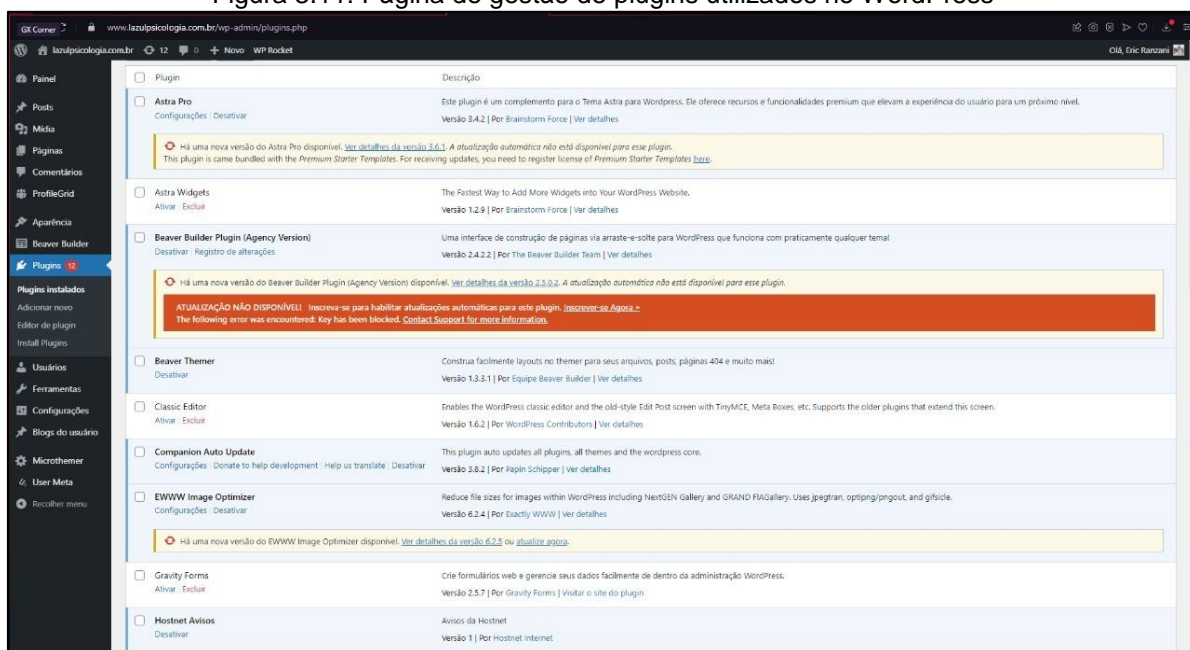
Figura 3.11: Página de gestão de plugins utilizados no WordPress

GX Corner www.lazulpsicologia.com.br/wp-admin/plugins.php

lazulpsicologia.com.br 12 0 + Novo WP Rocket Olá, Eric Ranzani

Painel
Posts
Mídia
Páginas
Comentários
ProfileGrid
Aparência
Beaver Builder
Plugins 12
Plugins instalados
Adicionar novo
Editor de plugin
Install Plugins
Usuários
Ferramentas
Configurações
Blogs do usuário
Microthemer
User Meta
Recolher menu

| Plugin | Descrição |
|---|---|
| Astra Pro<br>Configurações \| Desativar | Este plugin é um complemento para o Tema Astra para Wordpress. Ele oferece recursos e funcionalidades premium que elevam a experiência do usuário para um próximo nível.<br>Versão 3.4.2 \| Por Brainstorm Force \| Ver detalhes |

Há uma nova versão do Astra Pro disponível. Ver detalhes da versão 3.6.1. A atualização automática não está disponível para esse plugin.
This plugin is came bundled with the Premium Starter Templates. For receiving updates, you need to register license of Premium Starter Templates here.

| Plugin | Descrição |
|---|---|
| Astra Widgets<br>Ativar \| Excluir | The Fastest Way to Add More Widgets into Your WordPress Website.<br>Versão 1.2.9 \| Por Brainstorm Force \| Ver detalhes |
| Beaver Builder Plugin (Agency Version)<br>Desativar \| Registro de alterações | Uma interface de construção de páginas via arraste-e-solte para WordPress que funciona com praticamente qualquer tema!<br>Versão 2.4.2.2 \| Por The Beaver Builder Team \| Ver detalhes |

Há uma nova versão do Beaver Builder Plugin (Agency Version) disponível. Ver detalhes da versão 2.5.0.2. A atualização automática não está disponível para esse plugin.
ATUALIZAÇÃO NÃO DISPONÍVEL! Inscreva-se para habilitar atualizações automáticas para este plugin. Inscrever-se Agora »
The following error was encountered: Key has been blocked. Contact Support for more information.

| Plugin | Descrição |
|---|---|
| Beaver Themer<br>Desativar | Construa facilmente layouts no themer para seus arquivos, posts, páginas 404 e muito mais!<br>Versão 1.3.3.1 \| Por Equipe Beaver Builder \| Ver detalhes |
| Classic Editor<br>Ativar \| Excluir | Enables the WordPress classic editor and the old-style Edit Post screen with TinyMCE, Meta Boxes, etc. Supports the older plugins that extend this screen.<br>Versão 1.6.2 \| Por WordPress Contributors \| Ver detalhes |
| Companion Auto Update<br>Configurações \| Donate to help development \| Help us translate \| Desativar | This plugin auto updates all plugins, all themes and the wordpress core.<br>Versão 3.8.2 \| Por Papin Schipper \| Ver detalhes |
| EWWW Image Optimizer<br>Configurações \| Desativar | Reduce file sizes for images within WordPress including NextGEN Gallery and GRAND FlAGallery. Uses jpegtran, optipng/pngout, and gifsicle.<br>Versão 6.2.4 \| Por Exactly WWW \| Ver detalhes |

Há uma nova versão do EWWW Image Optimizer disponível. Ver detalhes da versão 6.2.5 ou atualize agora.

| Plugin | Descrição |
|---|---|
| Gravity Forms<br>Ativar \| Excluir | Crie formulários web e gerencie seus dados facilmente de dentro da administração WordPress.<br>Versão 2.5.7 \| Por Gravity Forms \| Visitar o site do plugin |
| Hostnet Avisos<br>Desativar | Avisos da Hostnet<br>Versão 1 \| Por Hostnet Internet |